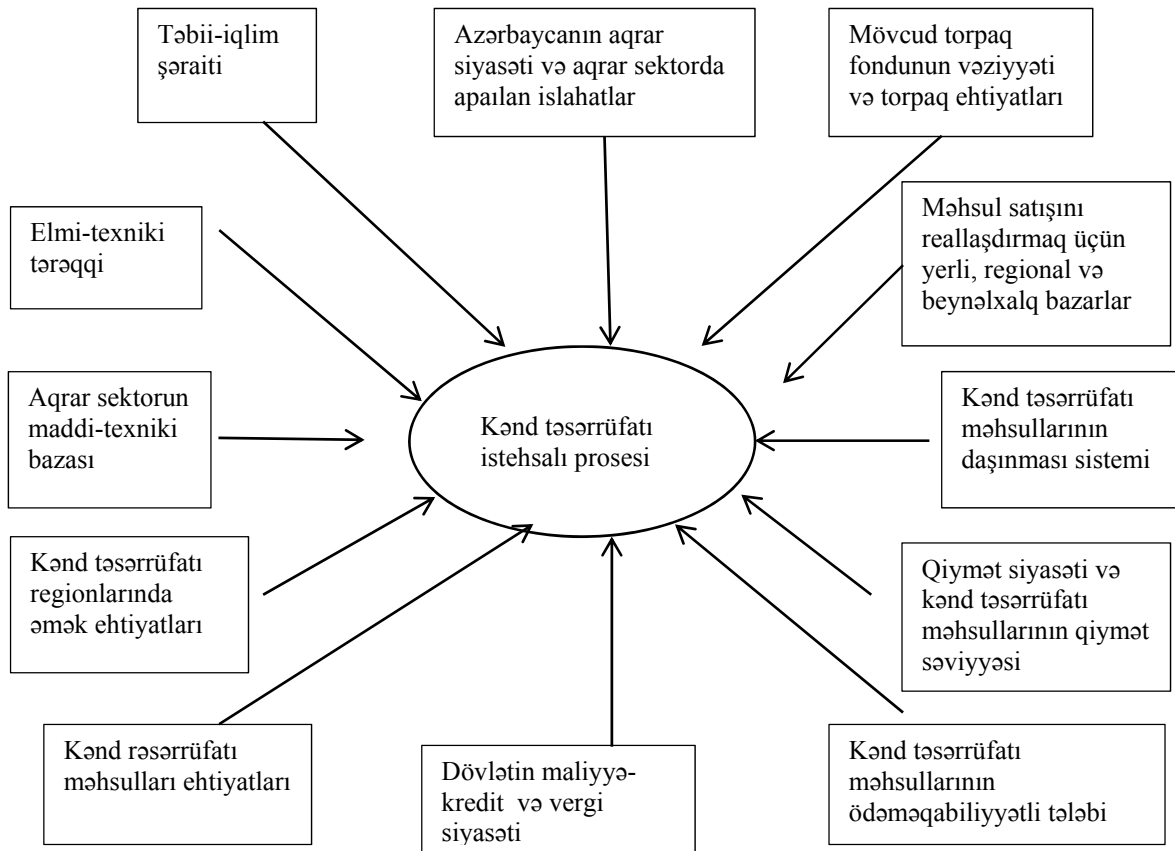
Təbii-iqlim şəraiti

Azərbaycanın aqrar siyasəti və aqrar sektorda apaılan islahatlar

Mövcud torpaq fondunun vəziyyəti və torpaq ehtiyatları

Elmi-texniki tərəqqi

Məhsul satışını reallaşdırmaq üçün yerli, regional və beynəlxalq bazarlar

Aqrar sektorun maddi-texniki bazası

Kənd təsərrüfatı istehsalı prosesi

Kənd təsərrüfatı məhsullarının daşınması sistemi

Kənd təsərrüfatı regionlarında əmək ehtiyatları

Qiymət siyasəti və kənd təsərrüfatı məhsullarının qiymət səviyyəsi

Kənd rəsərrüfatı məhsulları ehtiyatları

Dövlətin maliyyə-kredit və vergi siyasəti

Kənd təsərrüfatı məhsullarının ödəməqabiliyyətli tələbi